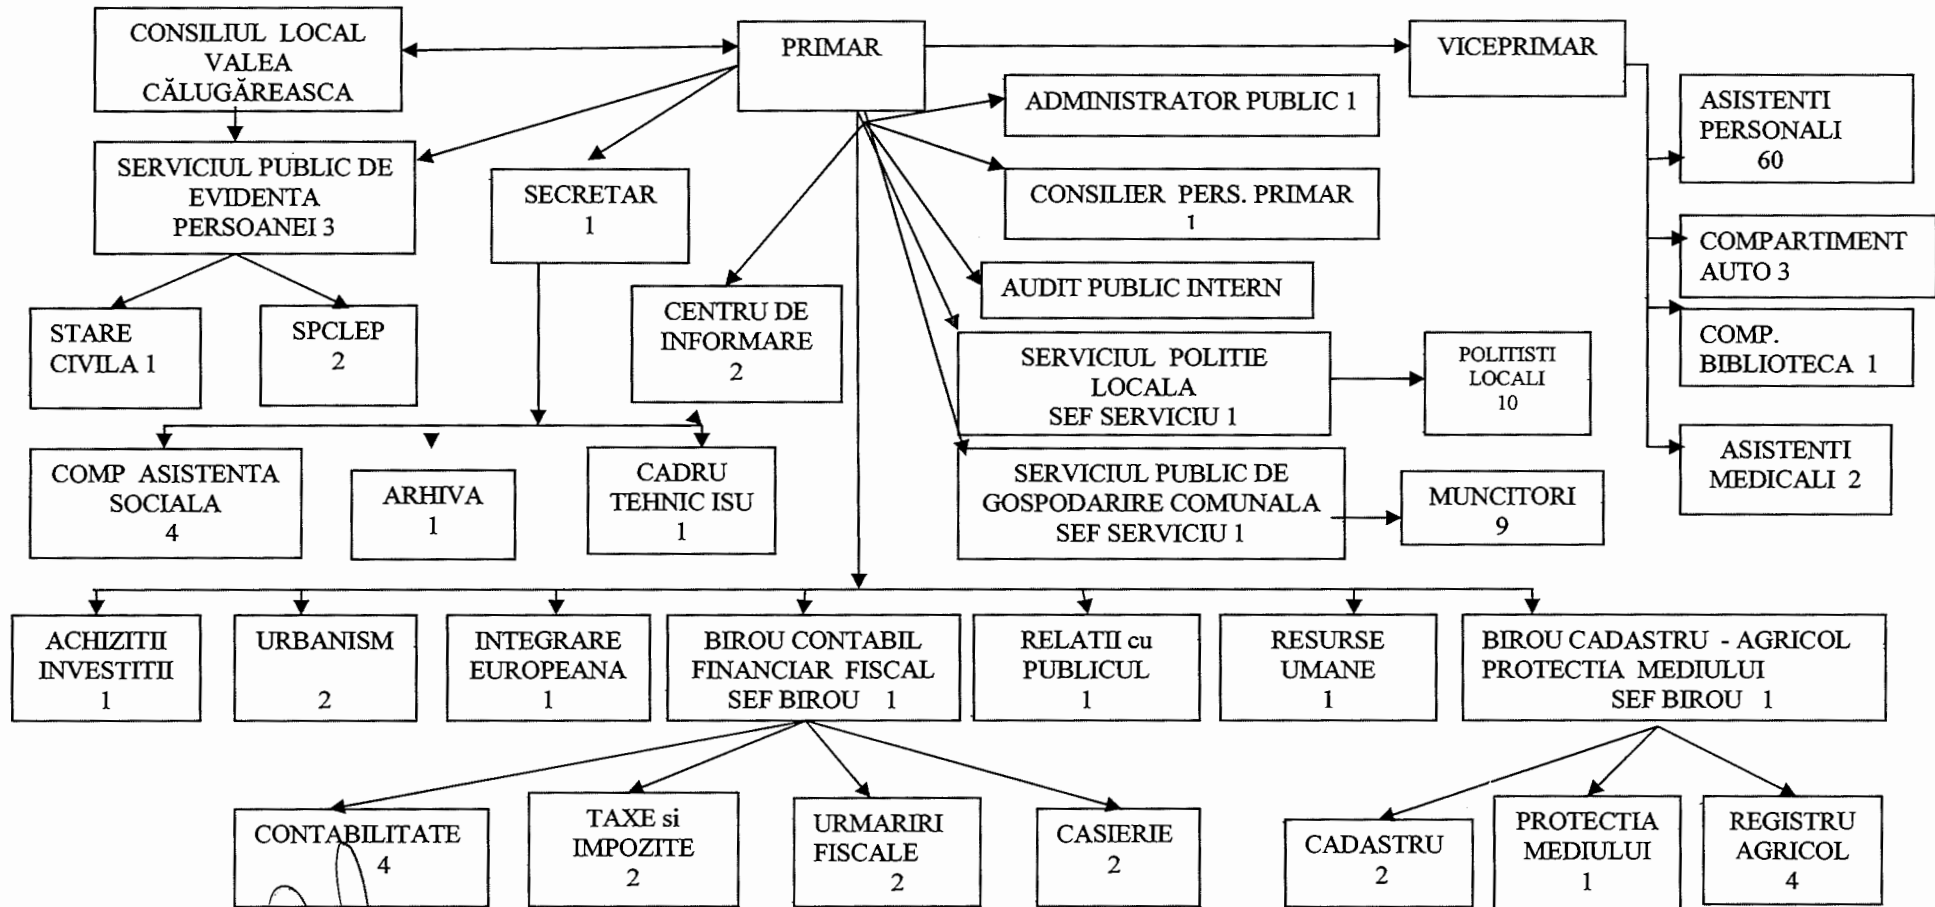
CONSILIUL LOCAL VALEA CĂLUGĂREASCA

PRIMAR

VICEPRIMAR

ADMINISTRATOR PUBLIC 1

SERVICIUL PUBLIC DE EVIDENTA PERSOANEI 3

SECRETAR 1

CONSILIER PERS. PRIMAR 1

ASISTENTI PERSONALI 60

COMPARTIMENT AUTO 3

COMP. BIBLIOTECA 1

ASISTENTI MEDICALI 2

AUDIT PUBLIC INTERN

STARE CIVILA 1

SPCLEP 2

CENTRU DE INFORMARE 2

SERVICIUL POLITIE LOCALA SEF SERVICIU 1

POLITISTI LOCALI 10

COMP ASISTENTA SOCIALA 4

ARHIVA 1

CADRU TEHNIC ISU 1

SERVICIUL PUBLIC DE GOSPODARIRE COMUNALA SEF SERVICIU 1

MUNCITORI 9

ACHIZITII INVESTITII 1

URBANISM 2

INTEGRARE EUROPEANA 1

BIROU CONTABIL FINANCIAR FISCAL SEF BIROU 1

RELATII cu PUBLICUL 1

RESURSE UMANE 1

BIROU CADASTRU - AGRICOL PROTECTIA MEDIULUI SEF BIROU 1

CONTABILITATE 4

TAXE si IMPOZITE 2

URMARIRI FISCALE 2

CASIERIE 2

CADASTRU 2

PROTECTIA MEDIULUI 1

REGISTRU AGRICOL 4